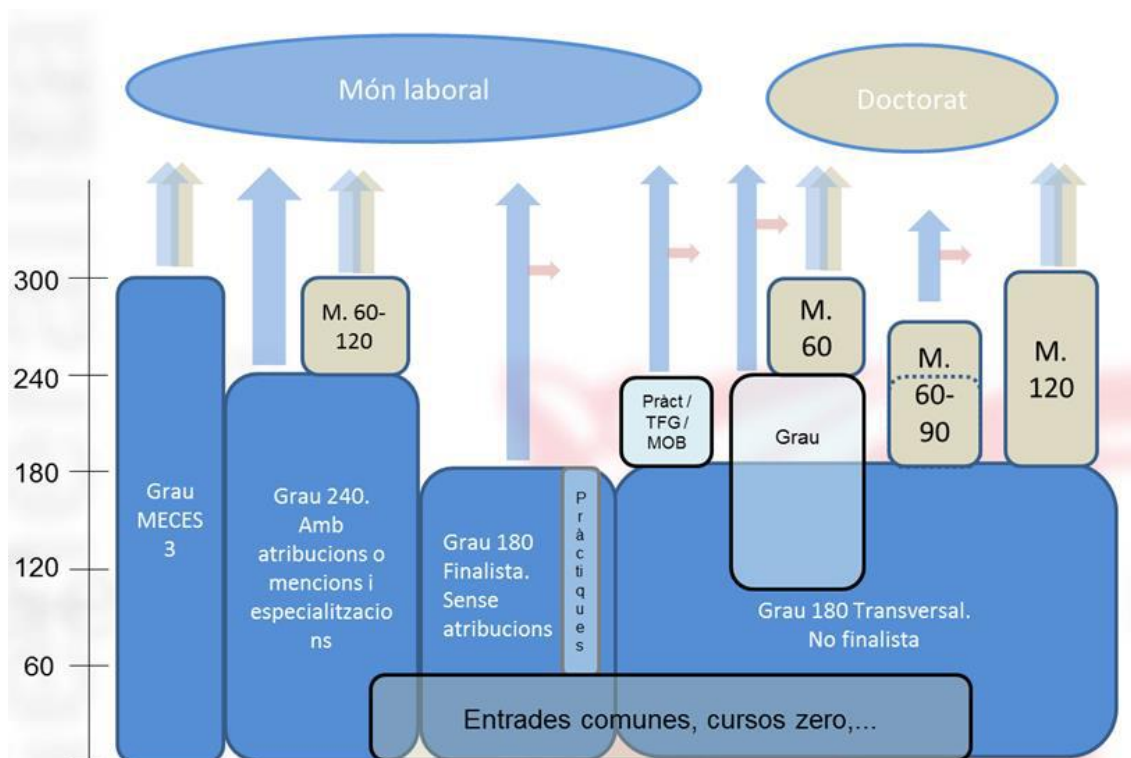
Món laboral

Doctorat

300

240

180

120

60

Grau MECES 3

M. 60-120

Grau 240. Amb atribucions o mencions i especialitzacions

Grau 180 Finalista. Sense atribucions

Pràctiques

Pràct / TFG / MOB

M. 60

Grau

M. 60-90

M. 120

Grau 180 Transversal. No finalista

Entrades comunes, cursos zero,...